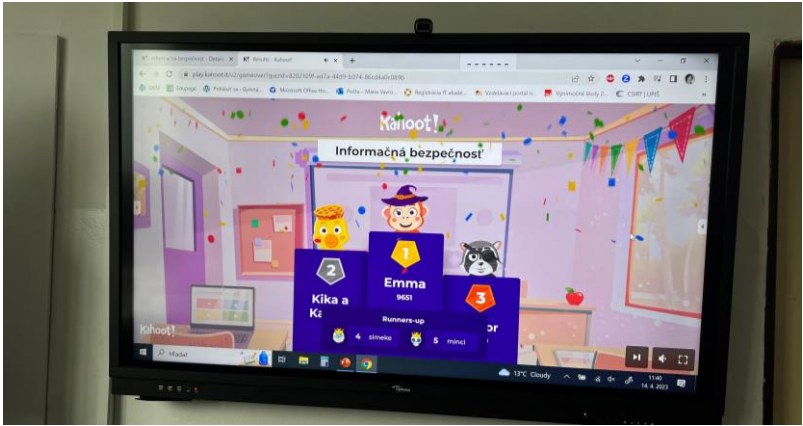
Informačná bezpečnosť - Detail
Results - Kahoot!
play.kahoot.it/v2/gameover?quizId=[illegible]
Prihlásiť sa - Gymná...
Microsoft Office Ho...
Registrácia IT akadé...
Vzdelávací portál n...
CSIRT | UPVI

Kahoot!
Informačná bezpečnosť
2
Kika a Ka
1
Emma
9651
3
or
Runners-up
4 simeke
5 minci
Kahoot!
Hľadať
13°C Cloudy
11:40
14. 4. 2023